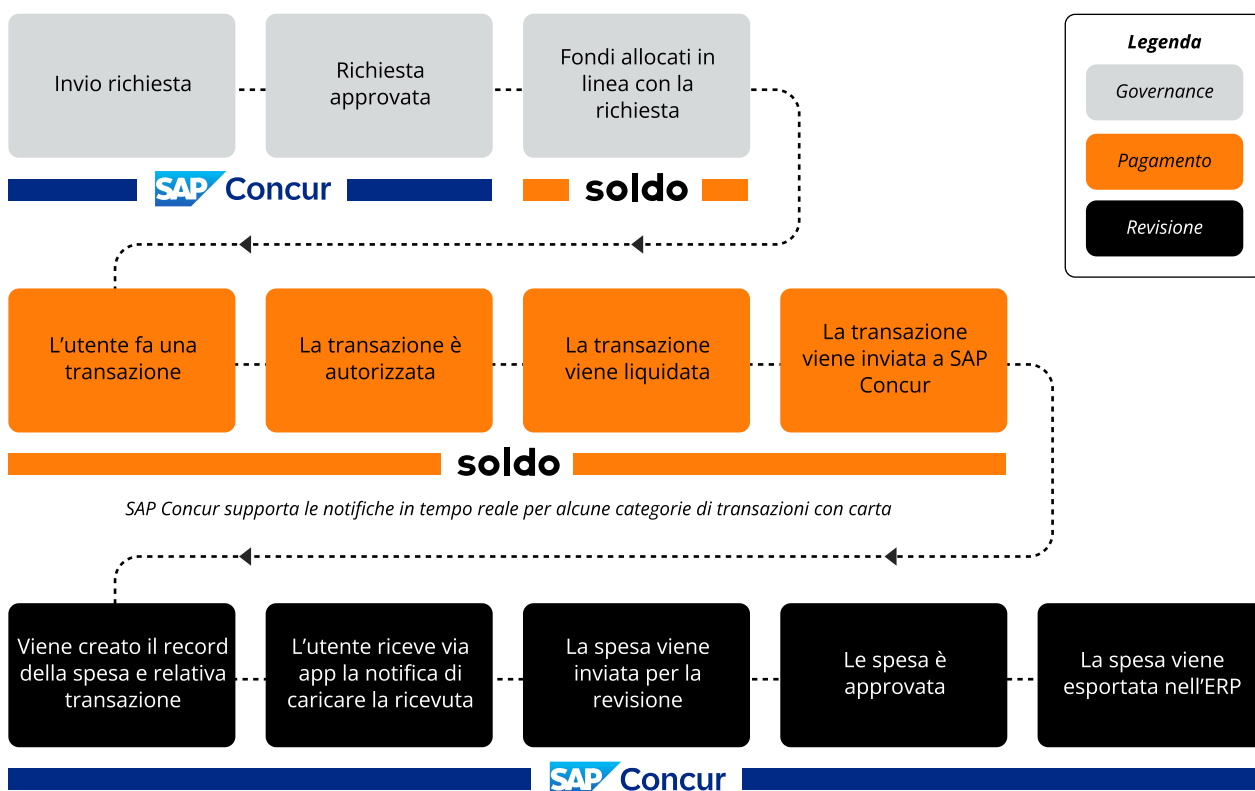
Invio richiesta

Richiesta approvata

Fondi allocati in linea con la richiesta

SAP Concur

soldo

Legenda

Governance

Pagamento

Revisione

L'utente fa una transazione

La transazione è autorizzata

La transazione viene liquidata

La transazione viene inviata a SAP Concur

soldo

SAP Concur supporta le notifiche in tempo reale per alcune categorie di transazioni con carta

Viene creato il record della spesa e relativa transazione

L'utente riceve via app la notifica di caricare la ricevuta

La spesa viene inviata per la revisione

Le spesa è approvata

La spesa viene esportata nell'ERP

SAP Concur